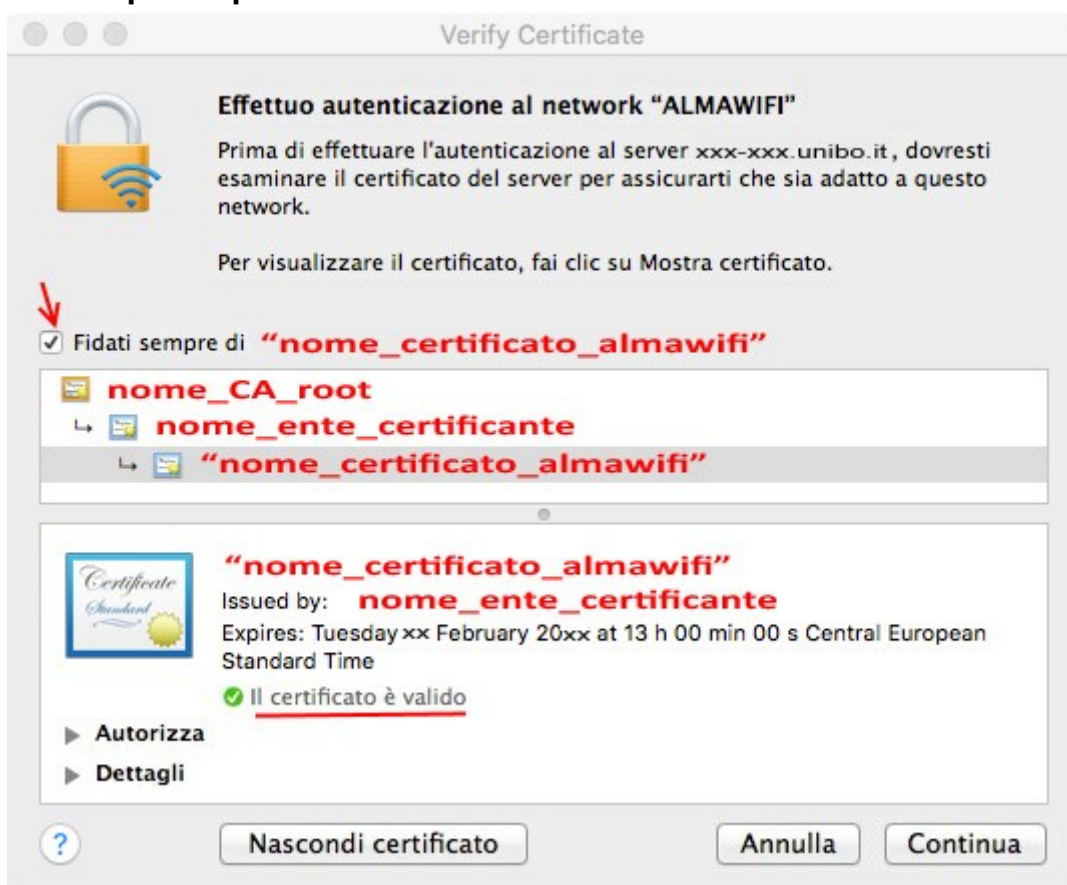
Verify Certificate

Effettuo autenticazione al network "ALMAWIFI"

Prima di effettuare l'autenticazione al server xxx-xxx.unibo.it, dovresti esaminare il certificato del server per assicurarti che sia adatto a questo network.

Per visualizzare il certificato, fai clic su Mostra certificato.

Fidati sempre di "nome_certificato_almawifi"

nome_CA_root
nome_ente_certificante
"nome_certificato_almawifi"

Certificate Standard

"nome_certificato_almawifi"
Issued by: nome_ente_certificante
Expires: Tuesday ×× February 20×× at 13 h 00 min 00 s Central European Standard Time
Il certificato è valido

Autorizza
Dettagli

?
Nascondi certificato
Annulla
Continua